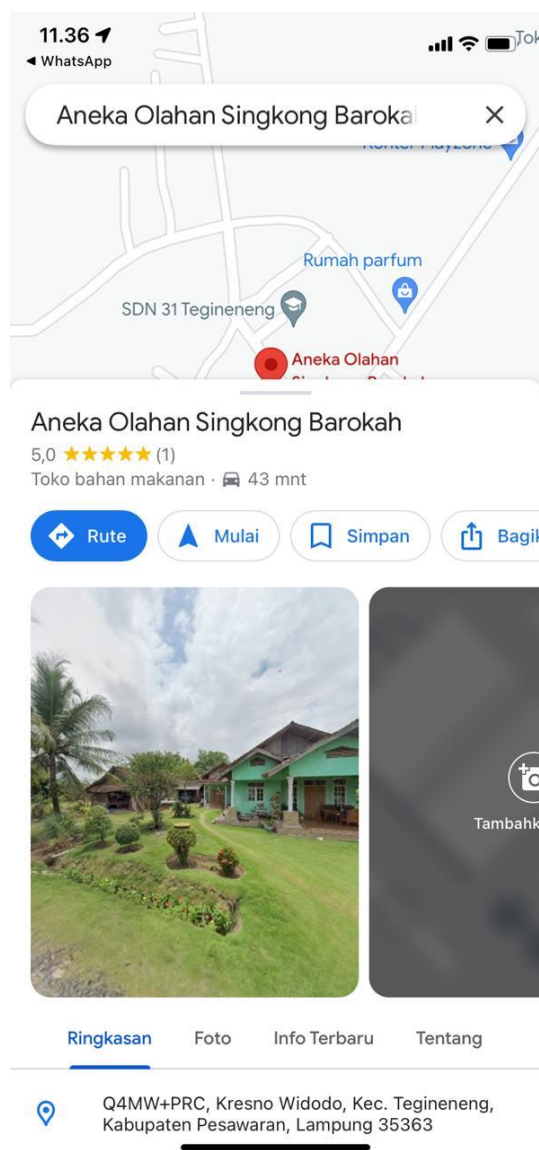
11.36
◂ WhatsApp
Tok

Aneka Olahan Singkong Barokal ✕

Rumah parfum
SDN 31 Tegineneng
Aneka Olahan

Aneka Olahan Singkong Barokah
5,0 ★★★★★ (1)
Toko bahan makanan · 43 mnt

Rute
Mulai
Simpan
Bagik

Tambahk

Ringkasan
Foto
Info Terbaru
Tentang

Q4MW+PRC, Kresno Widodo, Kec. Tegineneng, Kabupaten Pesawaran, Lampung 35363